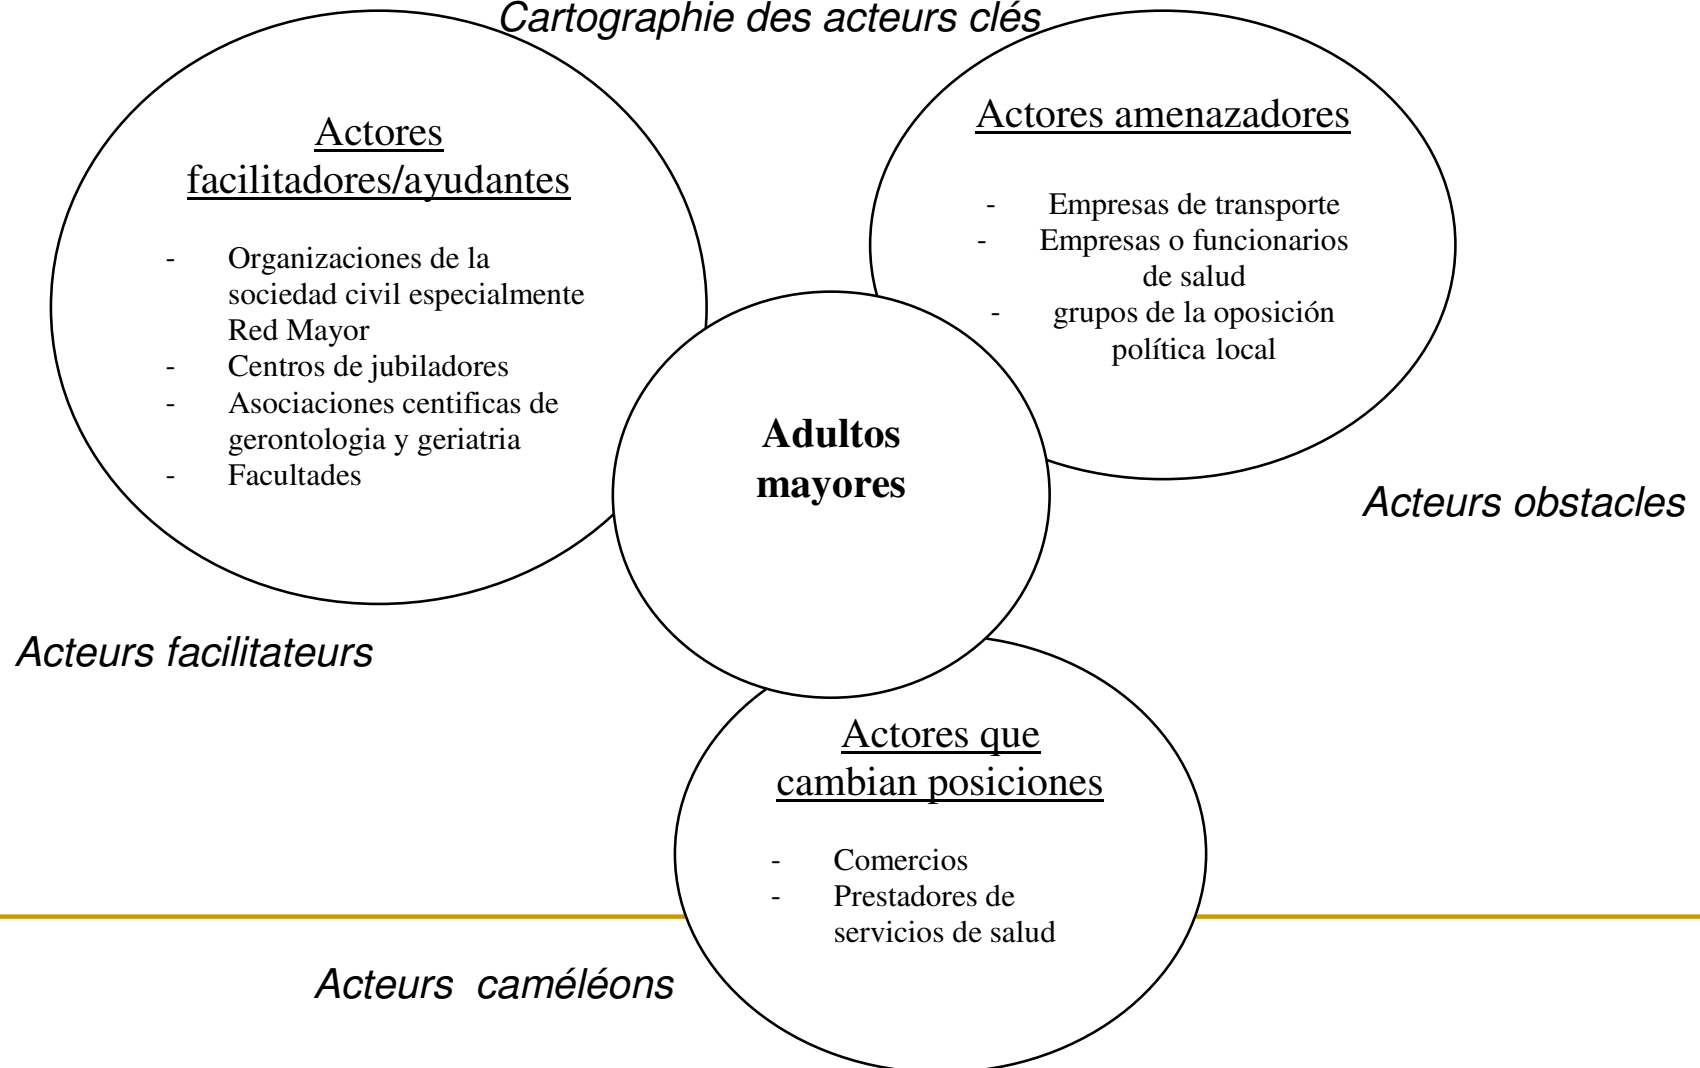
Cartographie des acteurs clés

Actores facilitadores/ayudantes

- Organizaciones de la sociedad civil especialmente Red Mayor
- Centros de jubiladores
- Asociaciones centificas de gerontologia y geriatria
- Facultades

Actores amenazadores

- Empresas de transporte
- Empresas o funcionarios de salud
- grupos de la oposición política local

Adultos mayores

Acteurs obstacles

Acteurs facilitateurs

Actores que cambian posiciones

- Comercios
- Prestadores de servicios de salud

Acteurs caméléons